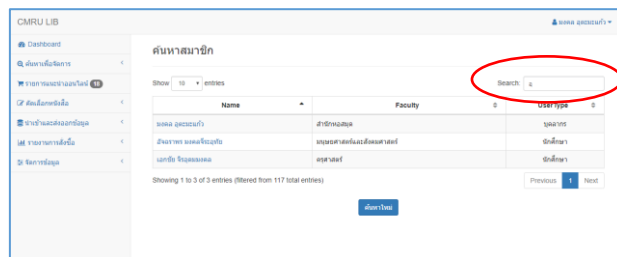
CMRU LIB

มงคล อุดมมงกัว

Dashboard

ค้นหาเพื่อจัดการ

รายการแนะนำออนไลน์ 10

คัดเลือกหนังสือ

นำเข้าและส่งออกข้อมูล

รายงานการสั่งซื้อ

จัดการข้อมูล

ค้นหาสมาชิก

Show 10 entries

Search: ล

| Name | Faculty | UserType |
|---|---|---|
| มงคล อุดมมงกัว | สำนักหอสมุด | บุคลากร |
| อัจฉราพร มงคลจีระอุทัย | มนุษยศาสตร์และสังคมศาสตร์ | นักศึกษา |
| เอกชัย จีระอุดมมงคล | ครุศาสตร์ | นักศึกษา |

Showing 1 to 3 of 3 entries (filtered from 117 total entries)

Previous 1 Next

ค้นหาใหม่